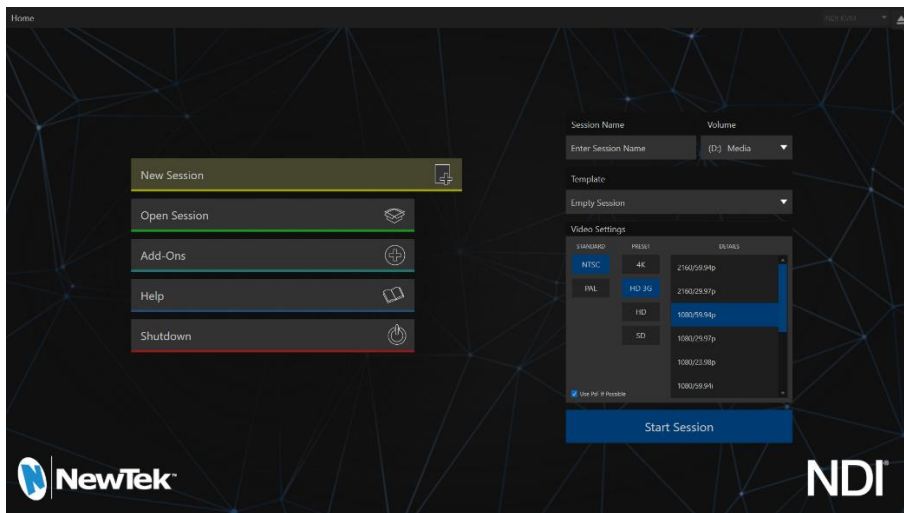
Home

NDI EVS1

New Session

Open Session

Add-Ons

Help

Shutdown

Session Name

Volume

Enter Session Name

(D:) Media

Template

Empty Session

Video Settings

STANDARD

PRESET

DETAILS

NTSC

PAL

4K

HD 3G

HD

SD

2160/59.94p

2160/29.97p

1080/59.94p

1080/29.97p

1080/23.98p

1080/59.94i

Use PsF If Possible

Start Session

NewTek

NDI